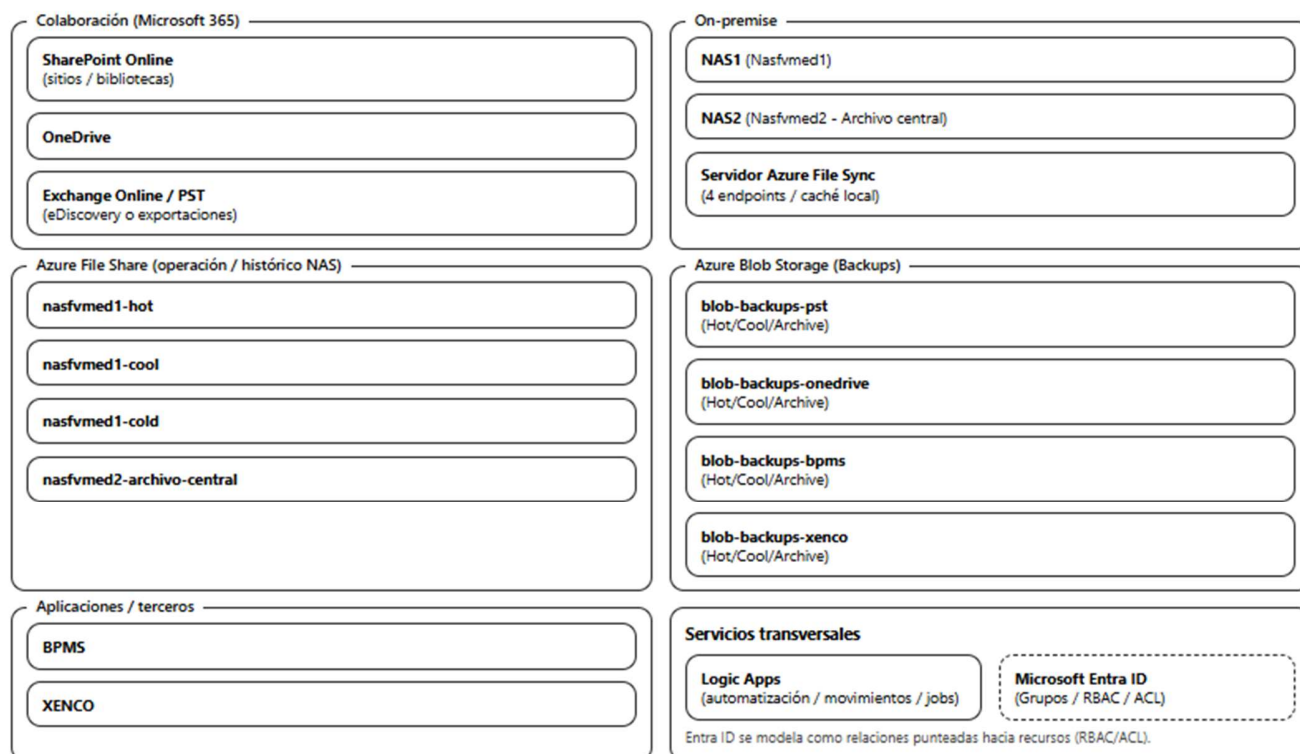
Colaboración (Microsoft 365)

**SharePoint Online**
(sitios / bibliotecas)

**OneDrive**

**Exchange Online / PST**
(eDiscovery o exportaciones)

On-premise

**NAS1** (Nasfvmed1)

**NAS2** (Nasfvmed2 - Archivo central)

**Servidor Azure File Sync**
(4 endpoints / caché local)

Azure File Share (operación / histórico NAS)

**nasfvmed1-hot**

**nasfvmed1-cool**

**nasfvmed1-cold**

**nasfvmed2-archivo-central**

Azure Blob Storage (Backups)

**blob-backups-pst**
(Hot/Cool/Archive)

**blob-backups-onedrive**
(Hot/Cool/Archive)

**blob-backups-bpms**
(Hot/Cool/Archive)

**blob-backups-xenco**
(Hot/Cool/Archive)

Aplicaciones / terceros

**BPMS**

**XENCO**

**Servicios transversales**

**Logic Apps**
(automatización / movimientos / jobs)

**Microsoft Entra ID**
(Grupos / RBAC / ACL)

Entra ID se modela como relaciones punteadas hacia recursos (RBAC/ACL).